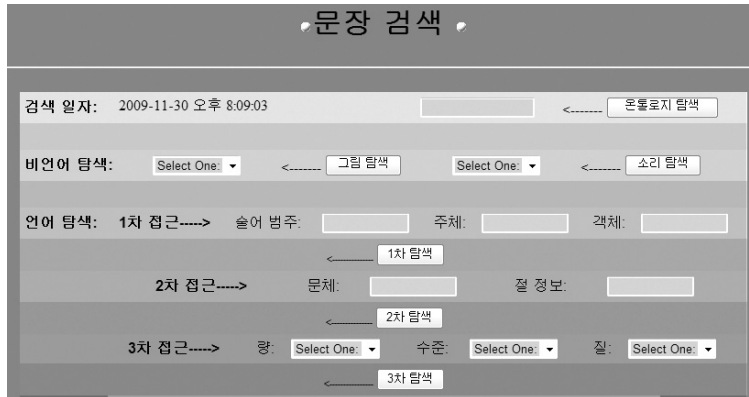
문장 검색

검색 일자: 2009-11-30 오후 8:09:03 <-------- 온톨로지 탐색

비언어 탐색: Select One: <-------- 그림 탐색 Select One: <-------- 소리 탐색

언어 탐색: 1차 접근-----> 술어 범주: 주체: 객체:

<-------- 1차 탐색

2차 접근-----> 문체: 절 정보:

<-------- 2차 탐색

3차 접근-----> 량: Select One: 수준: Select One: 질: Select One:

<-------- 3차 탐색